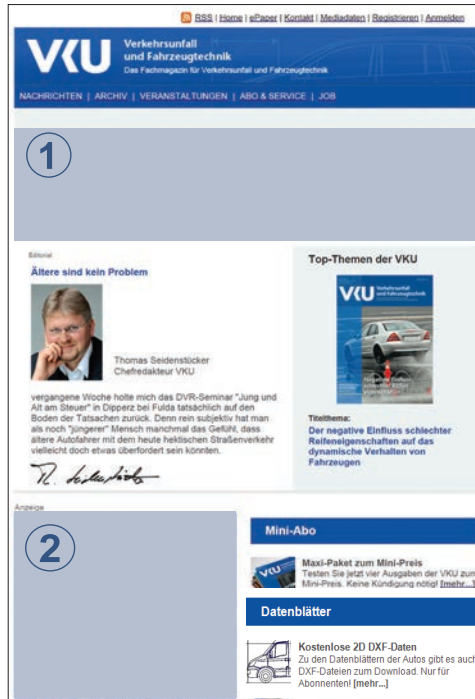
RSS | Home | ePaper | Kontakt | Mediadaten | Registrieren | Anmelden

VKU Verkehrsunfall und Fahrzeugtechnik
Das Fachmagazin für Verkehrsunfall und Fahrzeugtechnik

NACHRICHTEN | ARCHIV | VERANSTALTUNGEN | ABO & SERVICE | JOB

1

Editorial
Ältere sind kein Problem

Thomas Seidenstücker
Chefredakteur VKU

vergangene Woche holte mich das DVR-Seminar "Jung und Alt am Steuer" in Dipperz bei Fulda tatsächlich auf den Boden der Tatsachen zurück. Denn rein subjektiv hat man als noch "jüngerer" Mensch manchmal das Gefühl, dass ältere Autofahrer mit dem heute hektischen Straßenverkehr vielleicht doch etwas überfordert sein könnten.

Th. Seidenstücker

Top-Themen der VKU

VKU Verkehrsunfall und Fahrzeugtechnik

Titelthema:
Der negative Einfluss schlechter Reifeneigenschaften auf das dynamische Verhalten von Fahrzeugen

Anzeige

2

Mini-Abo

Maxi-Paket zum Mini-Preis
Testen Sie jetzt vier Ausgaben der VKU zum Mini-Preis. Keine Kündigung nötig! [mehr...]

Datenblätter

Kostenlose 2D DXF-Daten
Zu den Datenblättern der Autos gibt es auch DXF-Dateien zum Download. Nur für Abonnenten! [mehr...]